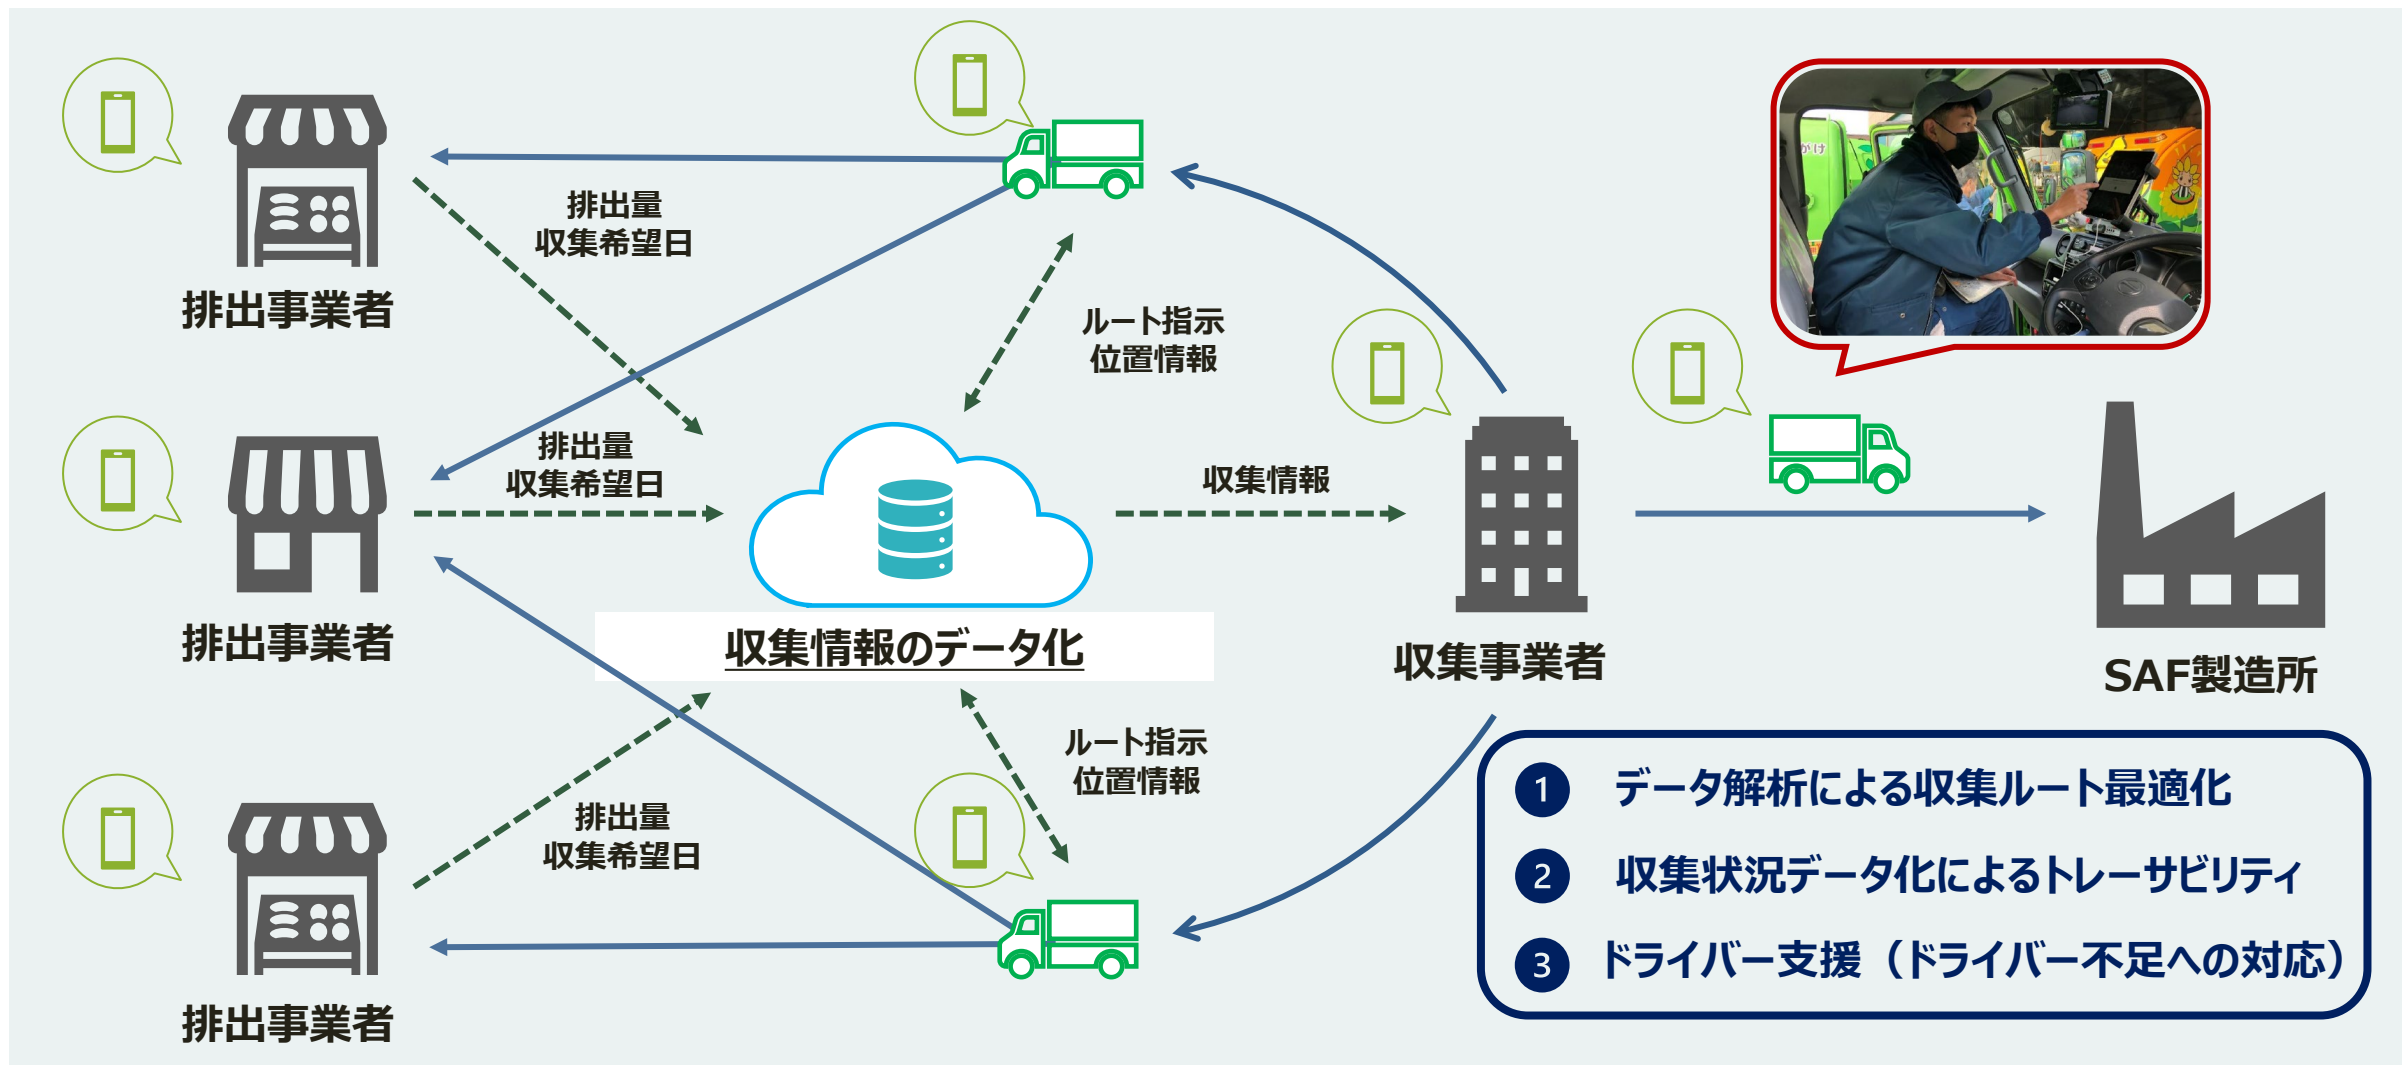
排出事業者

排出量
収集希望日

ルート指示
位置情報

排出事業者

排出量
収集希望日

収集情報

収集情報のデータ化

収集事業者

SAF製造所

排出事業者

排出量
収集希望日

ルート指示
位置情報

1 データ解析による収集ルート最適化
2 収集状況データ化によるトレーサビリティ
3 ドライバー支援（ドライバー不足への対応）